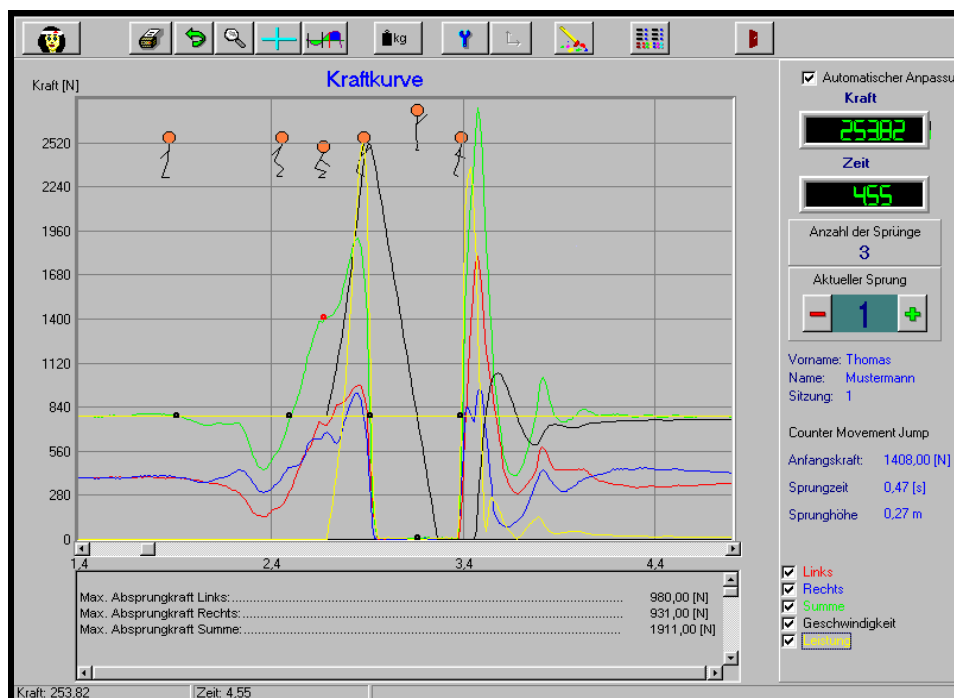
kg

Kraft [N]

Kraftkurve

2520
2240
1960
1680
1400
1120
840
560
280
0

1,4
2,4
3,4
4,4

Max. Absprungkraft Links: 980,00 [N]
Max. Absprungkraft Rechts: 931,00 [N]
Max. Absprungkraft Summe: 1911,00 [N]

Automatischer Anpassu

Kraft
25382

Zeit
455

Anzahl der Sprünge
3

Aktueller Sprung
1

Vorname: Thomas
Name: Mustermann
Sitzung: 1

Counter Movement Jump

Anfangskraft: 1408,00 [N]
Sprungzeit 0,47 [s]
Sprunghöhe 0,27 m

Links
Rechts
Summe
Geschwindigkeit
Leistung

Kraft: 253,82
Zeit: 4,55